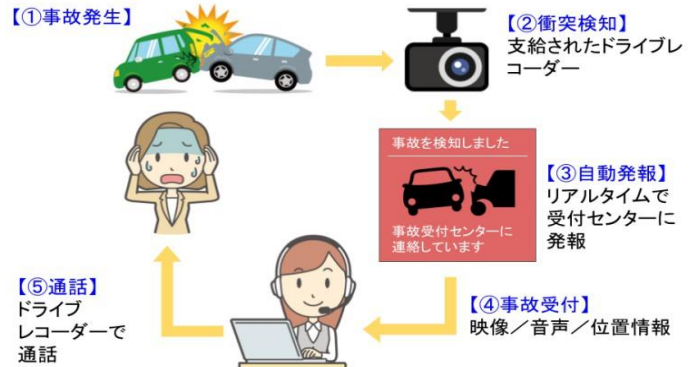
【①事故発生】

【②衝突検知】
支給されたドライブレコーダー

事故を検知しました

事故受付センターに連絡しています

【③自動発報】
リアルタイムで受付センターに発報

【④事故受付】
映像／音声／位置情報

【⑤通話】
ドライブレコーダーで通話